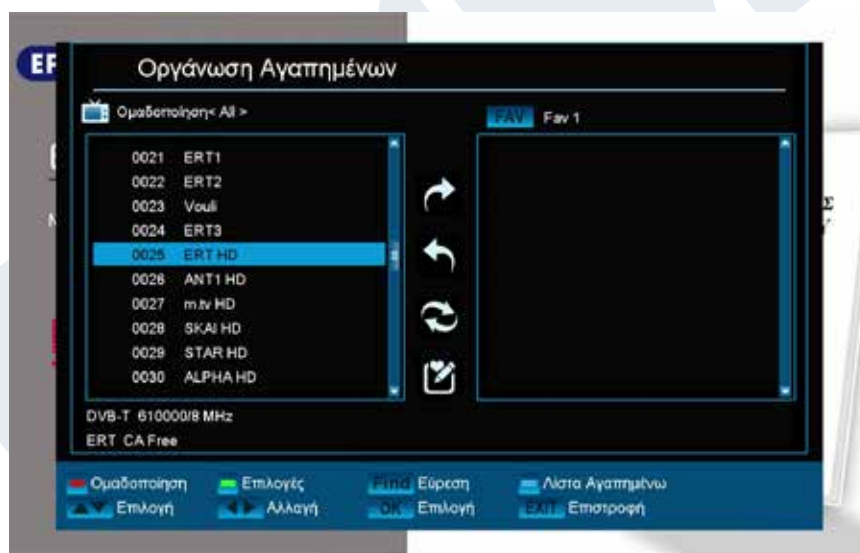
Οργάνωση Αγαπημένων

Ομαδοποίηση< All >

FAV Fav 1

0021 ERT1
0022 ERT2
0023 Vouli
0024 ERT3
0025 ERT HD
0026 ANT1 HD
0027 m.tv HD
0028 SKAI HD
0029 STAR HD
0030 ALPHA HD

DVB-T 610000/8 MHz
ERT CA Free

Ομαδοποίηση
Επιλογές
FIND Εύρεση
Λίστα Αγαπημένων
Επιλογή
Αλλαγή
OK Επιλογή
EXIT Επιστροφή